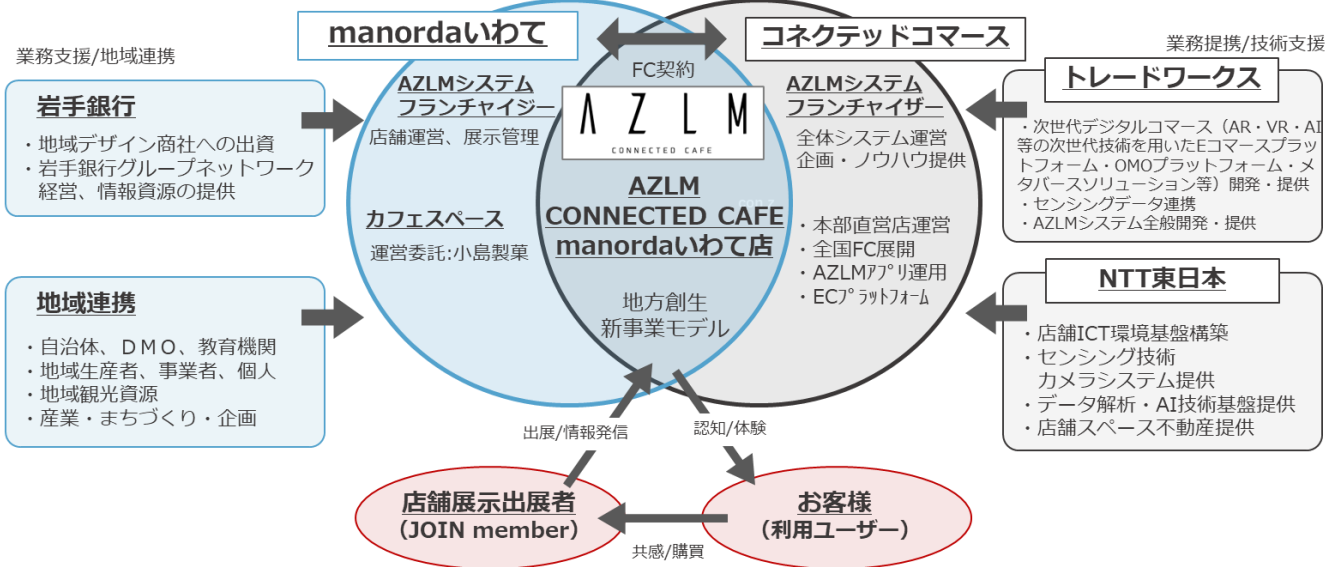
manordaいわて

コネクテッドコマース

業務支援/地域連携

業務提携/技術支援

FC契約

岩手銀行

・地域デザイン商社への出資
・岩手銀行グループネットワーク経営、情報資源の提供

AZLMシステムフランチャイジー

店舗運営、展示管理

AZLM
CONNECTED CAFE

AZLMシステムフランチャイザー

全体システム運営
企画・ノウハウ提供

トレードワークス

・次世代デジタルコマース（AR・VR・AI等の次世代技術を用いたEコマースプラットフォーム・OMOプラットフォーム・メタバースソリューション等）開発・提供
・センシングデータ連携
・AZLMシステム全般開発・提供

カフェスペース

運営委託:小島製菓

AZLM
CONNECTED CAFE
manordaいわて店

・本部直営店運営
・全国FC展開
・AZLMｱﾌﾟﾘ運用
・ECﾌﾟﾗｯﾄﾌｫｰﾑ

NTT東日本

地域連携

・自治体、ＤＭＯ、教育機関
・地域生産者、事業者、個人
・地域観光資源
・産業・まちづくり・企画

地方創生
新事業モデル

・店舗ICT環境基盤構築
・センシング技術
カメラシステム提供
・データ解析・AI技術基盤提供
・店舗スペース不動産提供

出展/情報発信

認知/体験

店舗展示出展者
（JOIN member）

お客様
（利用ユーザー）

共感/購買